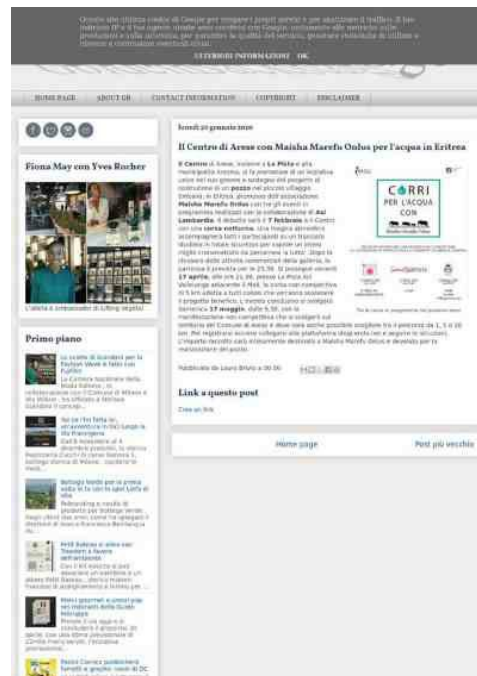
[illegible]

ULTERIORI INFORMAZIONI OK

HOME PAGE | ABOUT US | CONTACT INFORMATION | COPYRIGHT | DISCLAIMER

Fiona May con Yves Rocher

L'atleta è ambasciatrice di Lifting Vegetal

Primo piano

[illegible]

lunedì 20 gennaio 2020

Il Centro di Arese con Maisha Marefu Onlus per l'acqua in Eritrea

Il Centro di Arese, insieme a La Pista e alla municipalità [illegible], si fa promotore di un'iniziativa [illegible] Maisha Marefu Onlus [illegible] Lombardia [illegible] 7 Febbraio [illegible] 17 aprile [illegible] 17 maggio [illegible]

CORRI PER L'ACQUA CON

Pubblicato da Lauro Bruno a 00:00

Link a questo post

Crea un link

Home page

Post più vecchio